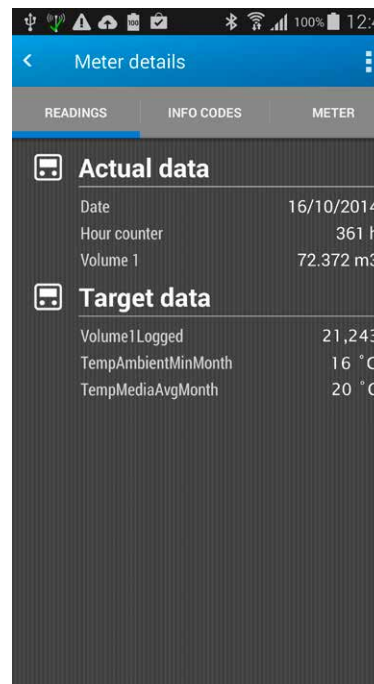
100% 12:

Meter details

READINGS INFO CODES METER

Actual data

Date 16/10/2014

Hour counter 361 h

Volume 1 72.372 m3

Target data

Volume1Logged 21,243

TempAmbientMinMonth 16 °C

TempMediaAvgMonth 20 °C